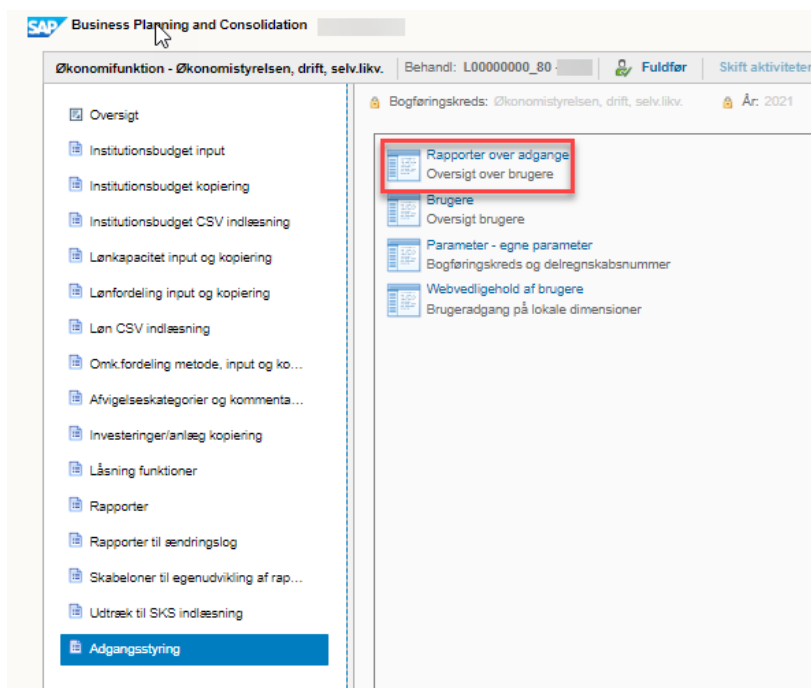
SAP Business Planning and Consolidation

Økonomifunktion - Økonomistyrelsen, drift, selv.likv. | Behandl: L00000000_80 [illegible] | Fuldfør | Skift aktiviteter

Oversigt
Institutionsbudget input
Institutionsbudget kopiering
Institutionsbudget CSV indlæsning
Lønkapacitet input og kopiering
Lønfordeling input og kopiering
Løn CSV indlæsning
Omk.fordeling metode, input og ko...
Afvigelseskategorier og kommenta...
Investeringer/anlæg kopiering
Låsning funktioner
Rapporter
Rapporter til ændringslog
Skabeloner til egenudvikling af rap...
Udtræk til SKS indlæsning
Adgangsstyring

Bogføringskreds: Økonomistyrelsen, drift, selv.likv.
År: 2021

Rapporter over adgange
Oversigt over brugere
Brugere
Oversigt brugere
Parameter - egne parameter
Bogføringskreds og delregnskabsnummer
Webvedligehold af brugere
Brugeradgang på lokale dimensioner